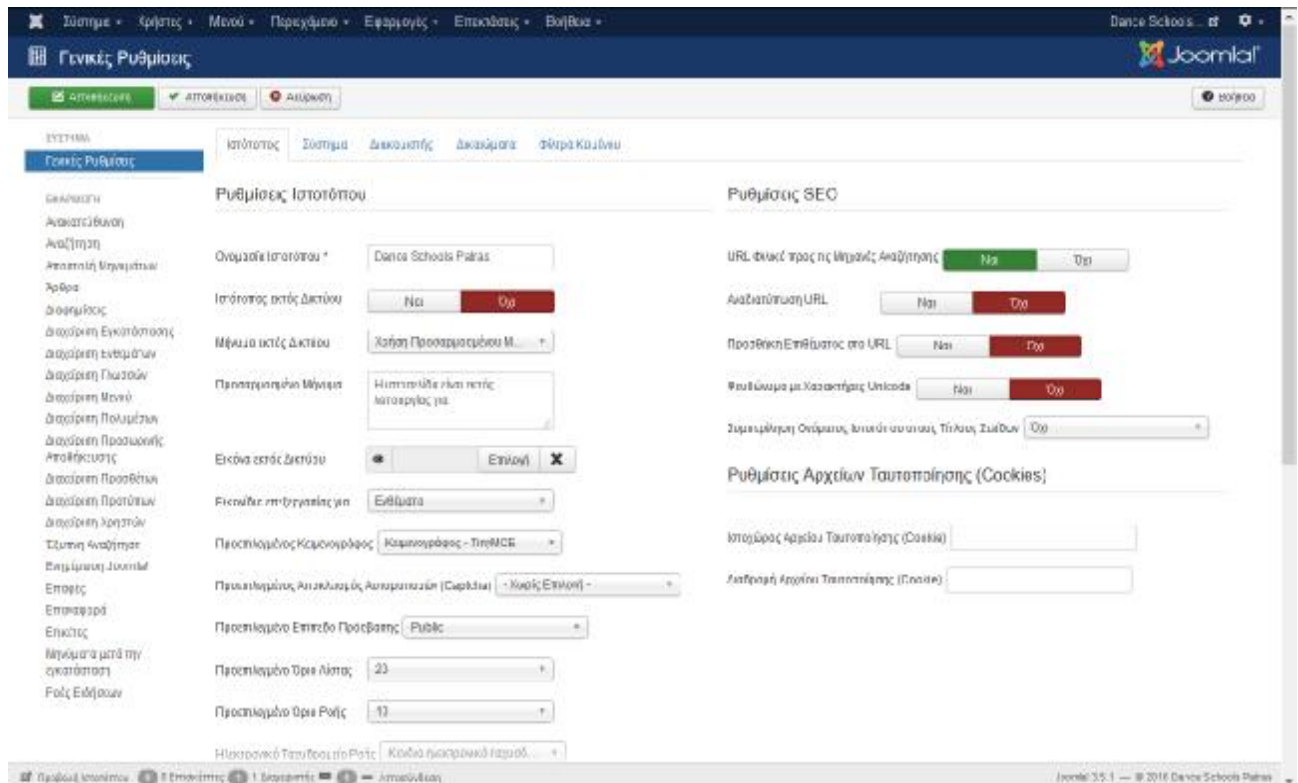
Σύστημα ▾ Χρήστες ▾ Μενού ▾ Περιεχόμενο ▾ Εφαρμογές ▾ Επεκτάσεις ▾ Βοήθεια ▾

Dance Schools... ▾

Γενικές Ρυθμίσεις

Joomla!

Αποθήκευση | Αποθήκευση | Ακύρωση

Βοήθεια

ΣΥΣΤΗΜΑ
Γενικές Ρυθμίσεις

ΕΦΑΡΜΟΓΗ
Αλληλογραφία
Αναζήτηση
Αποστολή Μηνυμάτων
Άρθρα
Διαφημίσεις
Διαχείριση Εγκαταστάσεως
Διαχείριση Ενθεμάτων
Διαχείριση Γλωσσών
Διαχείριση Μενού
Διαχείριση Πολυμέσων
Διαχείριση Προσωρινής Αποθήκευσης
Διαχείριση Προσθέτων
Διαχείριση Προτύπων
Διαχείριση Χρηστών
Έξυπνη Αναζήτηση
Ενημέρωση Joomla!
Επαφές
Επαναφορά
Ετικέτες
Μηνύματα μετά την εγκατάσταση
Ροές Ειδήσεων

Ιστότοπος | Σύστημα | Διακομιστής | Δικαιώματα | Φίλτρα Κειμένου

Ρυθμίσεις Ιστοτόπου

Ονομασία Ιστοτόπου * | Dance Schools Patras
Ιστότοπος εκτός Δικτύου | Ναι | Όχι
Μήνυμα εκτός Δικτύου | Χρήση Προσαρμοσμένου Μ...
Προσαρμοσμένο Μήνυμα | Η ιστοσελίδα είναι εκτός λειτουργίας για
Εικόνα εκτός Δικτύου | Επιλογή
Εικονίδιο επεξεργασίας για | Ενθέματα
Προεπιλεγμένος Κειμενογράφος | Κειμενογράφος - TinyMCE
Προεπιλεγμένος Αποκλεισμός Αυτοματισμών (Captcha) | - Χωρίς Επιλογή -
Προεπιλεγμένο Επίπεδο Πρόσβασης | Public
Προεπιλεγμένο Όριο Λίστας | 20
Προεπιλεγμένο Όριο Ροής | 10
Ηλεκτρονικό Ταχυδρομείο Ροής | Καθόλ ηλεκτρονικό ταχυδρ...

Ρυθμίσεις SEO

URL φιλικά προς τις Μηχανές Αναζήτησης | Ναι | Όχι
Αναδιατύπωση URL | Ναι | Όχι
Προσθήκη Επιθέματος στο URL | Ναι | Όχι
Ψευδώνυμα με Χαρακτήρες Unicode | Ναι | Όχι
Συμπερίληψη Ονόματος Ιστοτόπου στους Τίτλους Σελίδων | Όχι

Ρυθμίσεις Αρχείων Ταυτοποίησης (Cookies)

Ιστοχώρος Αρχείου Ταυτοποίησης (Cookie)
Διαδρομή Αρχείου Ταυτοποίησης (Cookie)

Προβολή Ιστοτόπου | 0 Επισκέπτες | 1 Διαχειριστής | 0 | — Αποσύνδεση

Joomla! 3.5.1 — © 2016 Dance Schools Patras